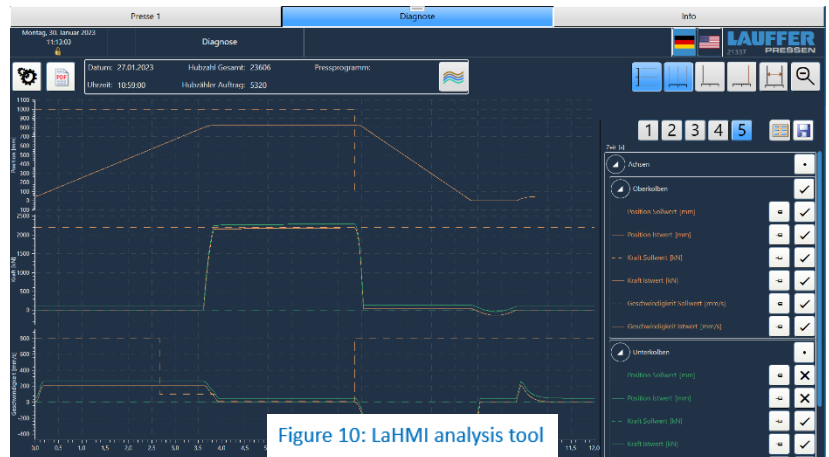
Presse 1
Diagnose
Info

Montag, 30. Januar 2023
11:13:03

Diagnose

LAUFFER
PRESSEN

Datum: 27.01.2023
Hubzahl Gesamt: 23606
Pressprogramm:
Uhrzeit: 10:59:00
Hubzähler Auftrag: 5320

1 2 3 4 5

Zeit [s]

Achsen
Oberkolben
Position Sollwert [mm]
Position Istwert [mm]
Kraft Sollwert [kN]
Kraft Istwert [kN]
Geschwindigkeit Sollwert [mm/s]
Geschwindigkeit Istwert [mm/s]
Unterkolben
Position Sollwert [mm]
Position Istwert [mm]
Kraft Sollwert [kN]
Kraft Istwert [kN]

1100
1000
900
800
700
600
500
400
300
200
100
0

2500
2000
1500
1000
500
0

300
200
100
0
-100

3,0 3,1 3,5 3,0 3,5 3,5 4,0 4,5

Figure 10: LaHMI analysis tool